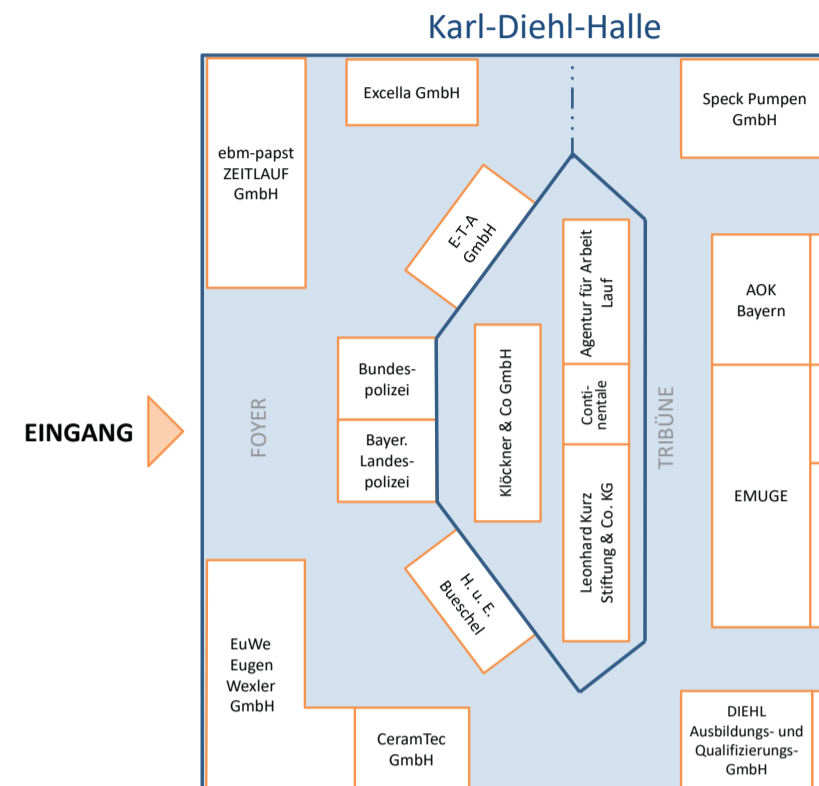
Karl-Diehl-Halle

Excella GmbH

Speck Pumpen GmbH

ebm-papst ZEITLAUF GmbH

E-T-A GmbH

Agentur für Arbeit Lauf

AOK Bayern

Bundes-polizei

Klöckner & Co GmbH

Conti-nentale

EINGANG

FOYER

TRIBÜNE

Bayer. Landes-polizei

EMUGE

Leonhard Kurz Stiftung & Co. KG

H. u. E. Bueschel

EuWe Eugen Wexler GmbH

CeramTec GmbH

DIEHL Ausbildungs- und Qualifizierungs-GmbH